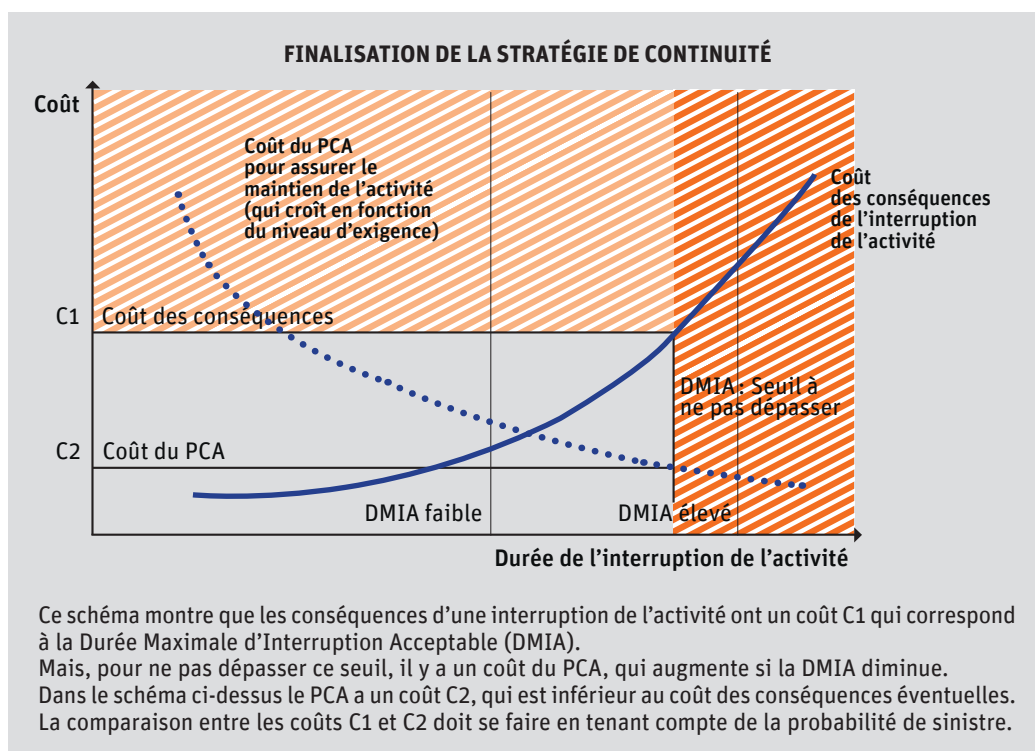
FINALISATION DE LA STRATÉGIE DE CONTINUITÉ

Coût

Coût du PCA pour assurer le maintien de l'activité (qui croît en fonction du niveau d'exigence)

Coût des conséquences de l'interruption de l'activité

C1

Coût des conséquences

DMIA : Seuil à ne pas dépasser

C2

Coût du PCA

DMIA faible

DMIA élevé

Durée de l'interruption de l'activité

Ce schéma montre que les conséquences d'une interruption de l'activité ont un coût C1 qui correspond à la Durée Maximale d'Interruption Acceptable (DMIA).
Mais, pour ne pas dépasser ce seuil, il y a un coût du PCA, qui augmente si la DMIA diminue.
Dans le schéma ci-dessus le PCA a un coût C2, qui est inférieur au coût des conséquences éventuelles.
La comparaison entre les coûts C1 et C2 doit se faire en tenant compte de la probabilité de sinistre.